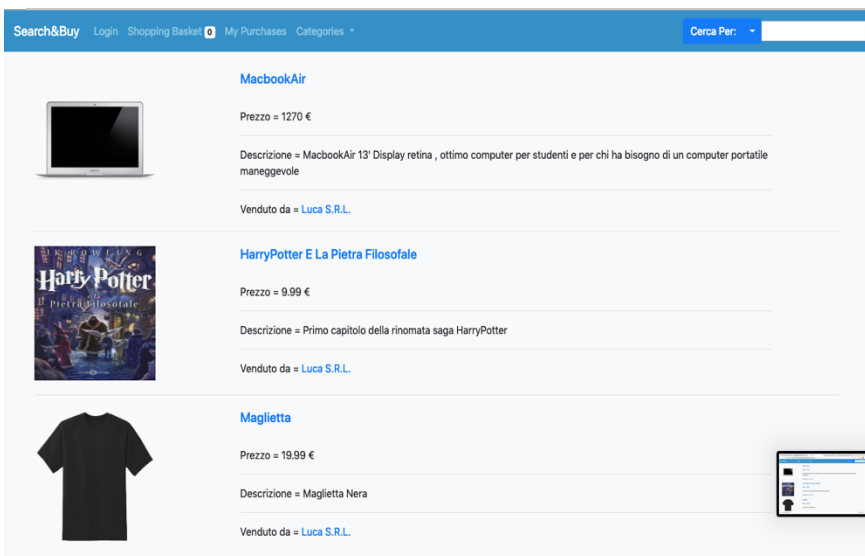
Search&Buy Login Shopping Basket 0 My Purchases Categories

Cerca Per:

MacbookAir

Prezzo = 1270 €

Descrizione = MacbookAir 13' Display retina , ottimo computer per studenti e per chi ha bisogno di un computer portatile maneggevole

Venduto da = Luca S.R.L.

J.K. ROWLING Harry Potter e la Pietra Filosofale

HarryPotter E La Pietra Filosofale

Prezzo = 9.99 €

Descrizione = Primo capitolo della rinomata saga HarryPotter

Venduto da = Luca S.R.L.

Maglietta

Prezzo = 19.99 €

Descrizione = Maglietta Nera

Venduto da = Luca S.R.L.